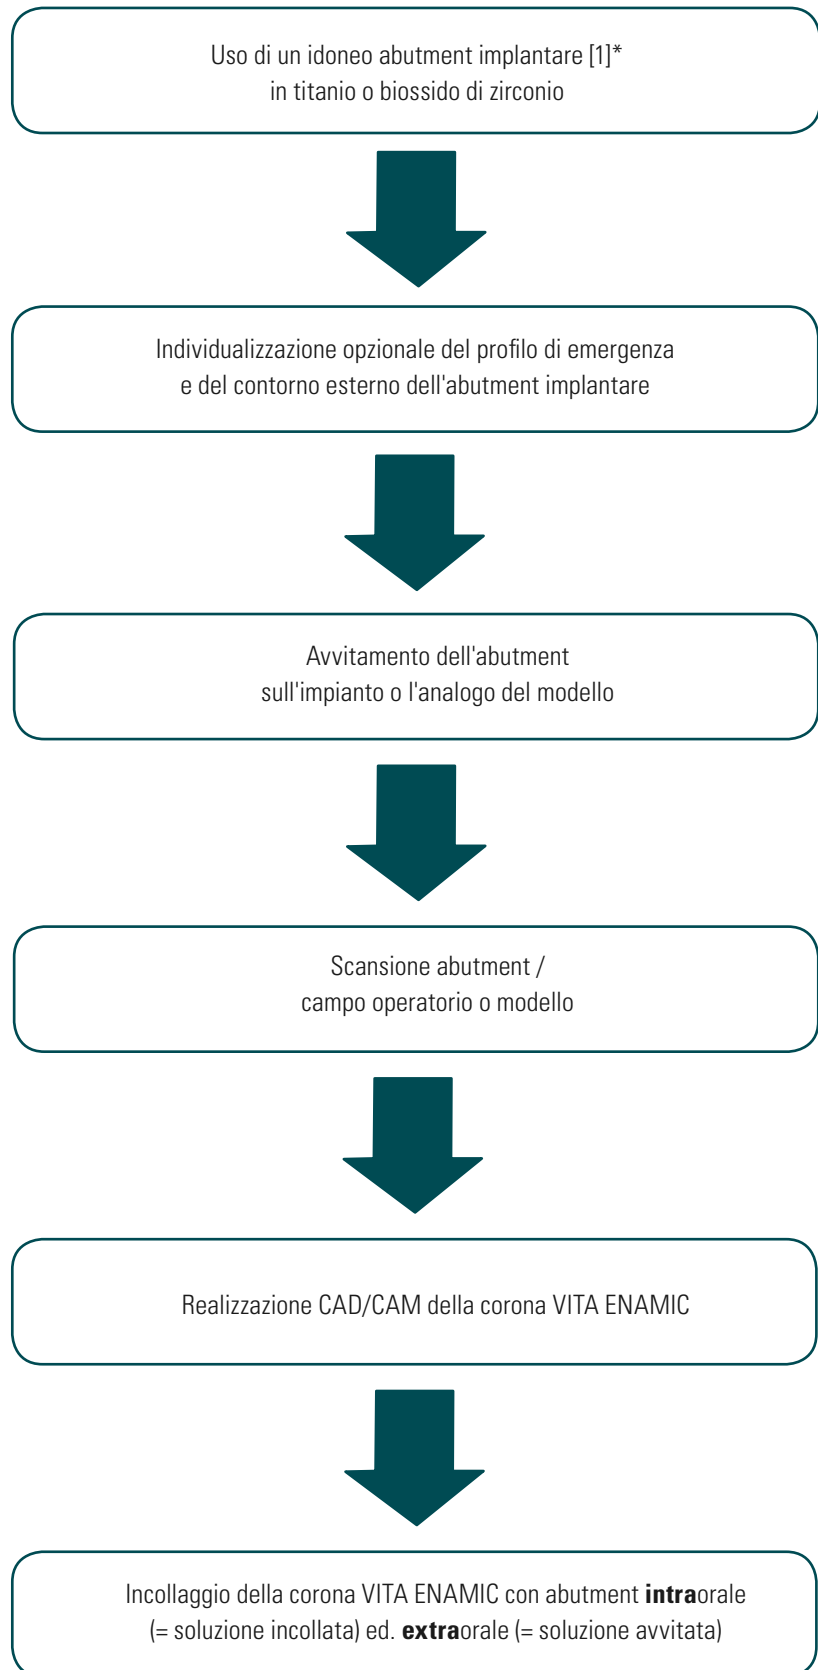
Uso di un idoneo abutment implantare [1]*
in titanio o biossido di zirconio

Individualizzazione opzionale del profilo di emergenza
e del contorno esterno dell'abutment implantare

Avvitamento dell'abutment
sull'impianto o l'analogo del modello

Scansione abutment /
campo operatorio o modello

Realizzazione CAD/CAM della corona VITA ENAMIC

Incollaggio della corona VITA ENAMIC con abutment **intra**orale
(= soluzione incollata) ed. **extra**orale (= soluzione avvitata)